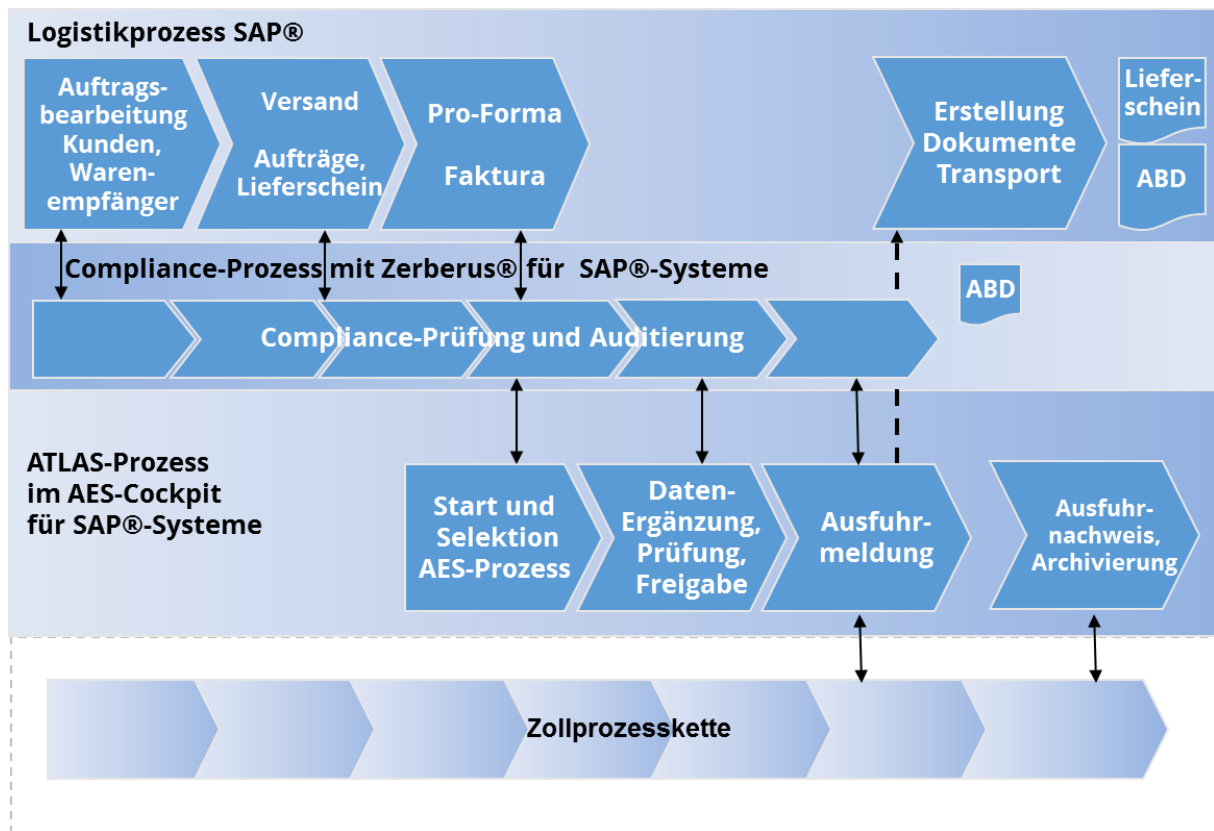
Logistikprozess SAP®

Auftragsbearbeitung Kunden, Warenempfänger

Versand

Aufträge, Lieferschein

Pro-Forma

Faktura

Erstellung Dokumente Transport

Lieferschein

ABD

Compliance-Prozess mit Zerberus® für SAP®-Systeme

ABD

Compliance-Prüfung und Auditierung

ATLAS-Prozess im AES-Cockpit für SAP®-Systeme

Start und Selektion AES-Prozess

Daten-Ergänzung, Prüfung, Freigabe

Ausfuhrmeldung

Ausfuhrnachweis, Archivierung

Zollprozesskette